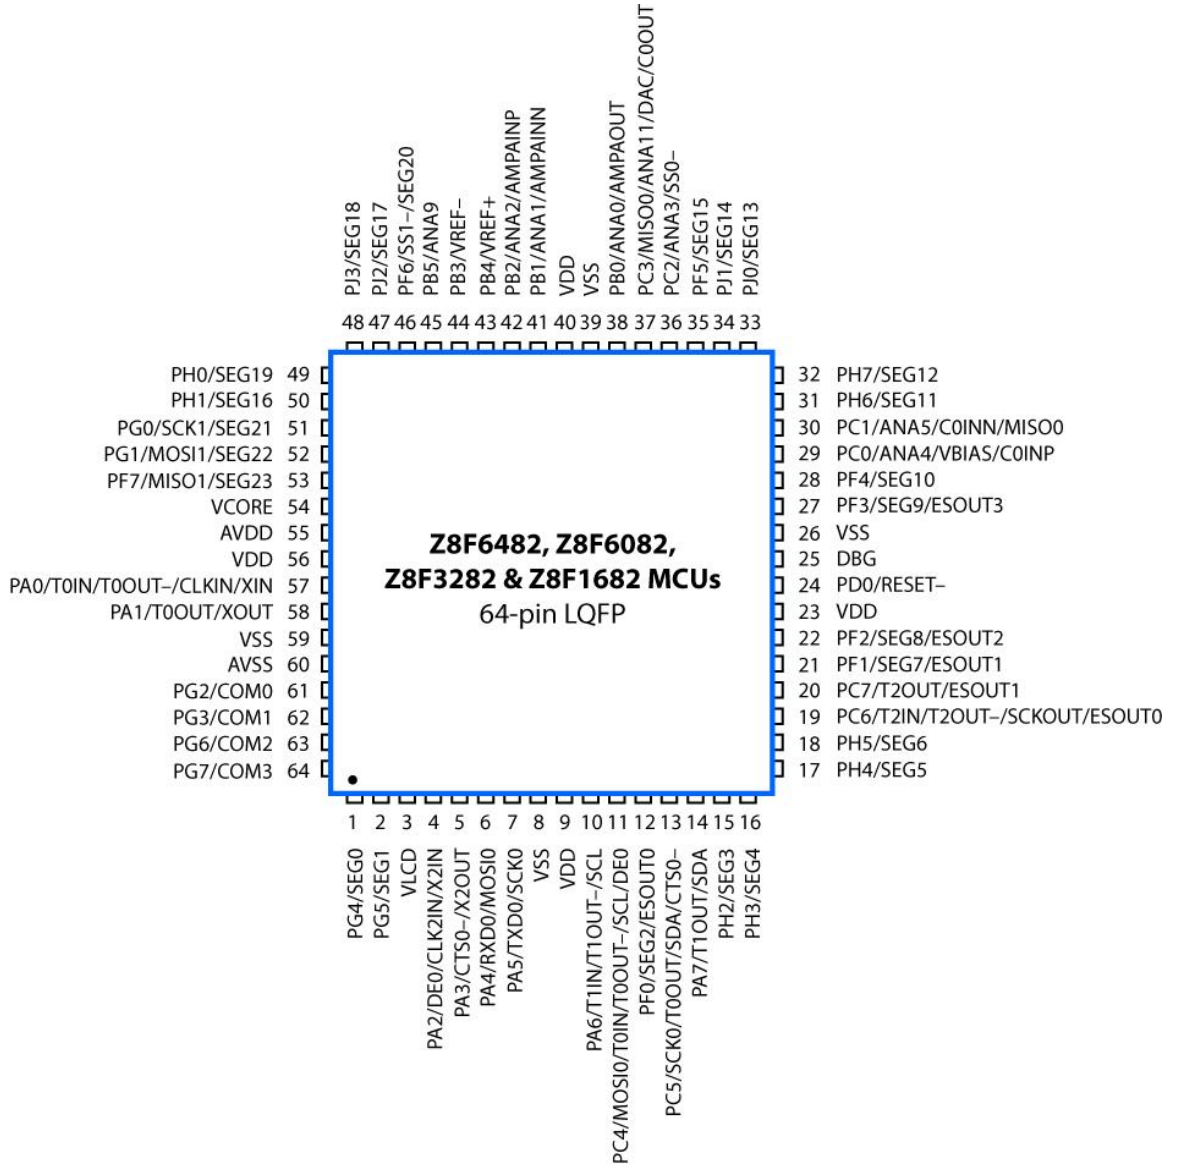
PJ3/SEG18 48
PJ2/SEG17 47
PF6/SS1–/SEG20 46
PB5/ANA9 45
PB3/VREF– 44
PB4/VREF+ 43
PB2/ANA2/AMPAINP 42
PB1/ANA1/AMPAINN 41
VDD 40
VSS 39
PB0/ANA0/AMPAOUT 38
PC3/MISO0/ANA11/DAC/C0OUT 37
PC2/ANA3/SS0– 36
PF5/SEG15 35
PJ1/SEG14 34
PJ0/SEG13 33

PH0/SEG19 49
PH1/SEG16 50
PG0/SCK1/SEG21 51
PG1/MOSI1/SEG22 52
PF7/MISO1/SEG23 53
VCORE 54
AVDD 55
VDD 56
PA0/T0IN/T0OUT–/CLKIN/XIN 57
PA1/T0OUT/XOUT 58
VSS 59
AVSS 60
PG2/COM0 61
PG3/COM1 62
PG6/COM2 63
PG7/COM3 64

Z8F6482, Z8F6082, Z8F3282 & Z8F1682 MCUs
64-pin LQFP

32 PH7/SEG12
31 PH6/SEG11
30 PC1/ANA5/C0INN/MISO0
29 PC0/ANA4/VBIAS/C0INP
28 PF4/SEG10
27 PF3/SEG9/ESOUT3
26 VSS
25 DBG
24 PD0/RESET–
23 VDD
22 PF2/SEG8/ESOUT2
21 PF1/SEG7/ESOUT1
20 PC7/T2OUT/ESOUT1
19 PC6/T2IN/T2OUT–/SCKOUT/ESOUT0
18 PH5/SEG6
17 PH4/SEG5

1 PG4/SEG0
2 PG5/SEG1
3 VLCD
4 PA2/DE0/CLK2IN/X2IN
5 PA3/CTS0–/X2OUT
6 PA4/RXD0/MOSI0
7 PA5/TXD0/SCK0
8 VSS
9 VDD
10 PA6/T1IN/T1OUT–/SCL
11 PC4/MOSI0/T0IN/T0OUT–/SCL/DE0
12 PF0/SEG2/ESOUT0
13 PC5/SCK0/T0OUT/SDA/CTS0–
14 PA7/T1OUT/SDA
15 PH2/SEG3
16 PH3/SEG4